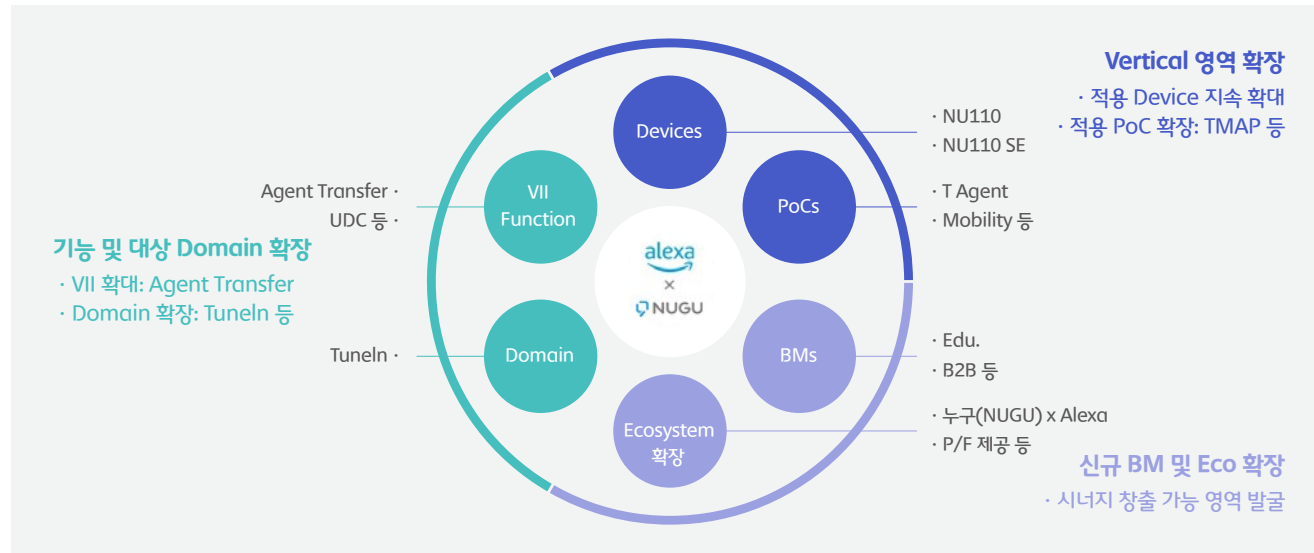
Vertical 영역 확장
· 적용 Device 지속 확대
· 적용 PoC 확장: TMAP 등

· NU110
· NU110 SE

· T Agent
· Mobility 등

Agent Transfer ·
UDC 등 ·

기능 및 대상 Domain 확장
· VII 확대: Agent Transfer
· Domain 확장: TuneIn 등

TuneIn ·

Devices

VII Function

PoCs

alexa
×
NUGU

Domain

BMs

Ecosystem 확장

· Edu.
· B2B 등

· 누구(NUGU) x Alexa
· P/F 제공 등

신규 BM 및 Eco 확장
· 시너지 창출 가능 영역 발굴